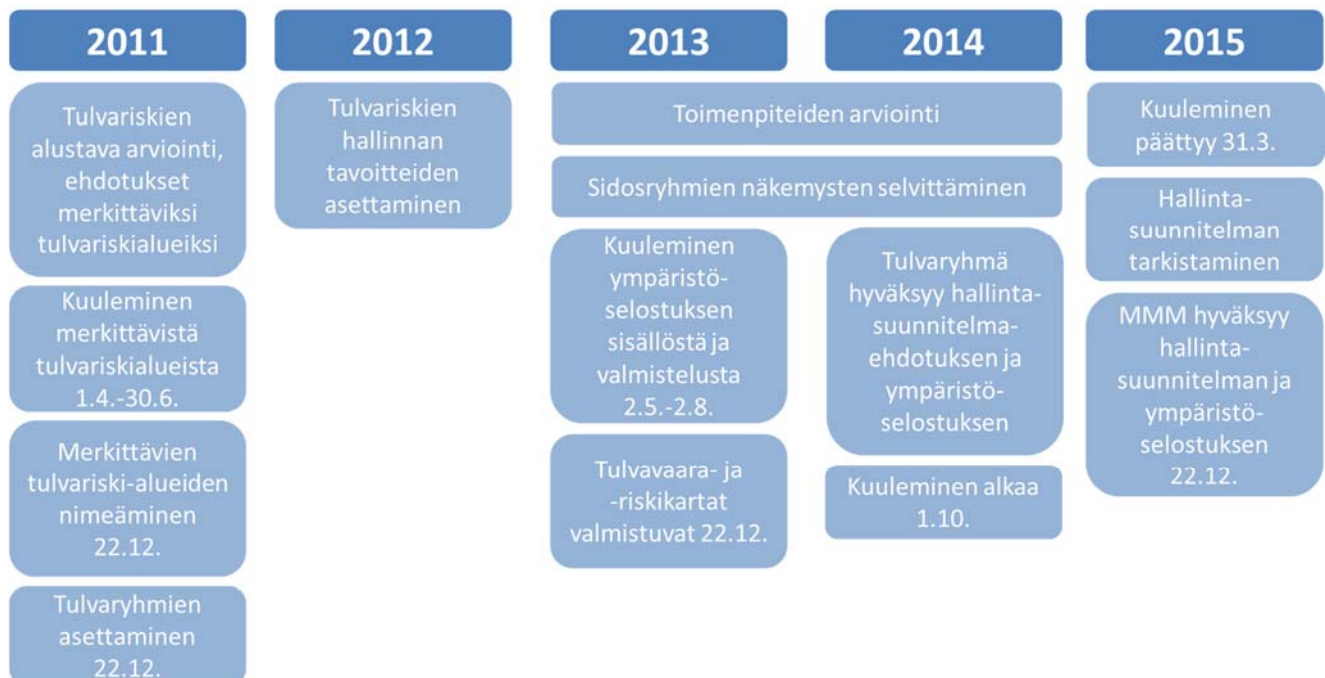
2011

Tulvariskien alustava arviointi, ehdotukset merkittäviksi tulvariskialueiksi

Kuuleminen merkittävistä tulvariskialueista 1.4.-30.6.

Merkittävien tulvariski-alueiden nimeäminen 22.12.

Tulvaryhmien asettaminen 22.12.

2012

Tulvariskien hallinnan tavoitteiden asettaminen

2013

2014

Toimenpiteiden arviointi

Sidosryhmien näkemysten selvittäminen

Kuuleminen ympäristöselostuksen sisällöstä ja valmistelusta 2.5.-2.8.

Tulvavaara- ja -riskikartat valmistuvat 22.12.

Tulvaryhmä hyväksyy hallintasuunnitelmaehdotuksen ja ympäristöselostuksen

Kuuleminen alkaa 1.10.

2015

Kuuleminen päättyy 31.3.

Hallintasuunnitelman tarkistaminen

MMM hyväksyy hallintasuunnitelman ja ympäristöselostuksen 22.12.